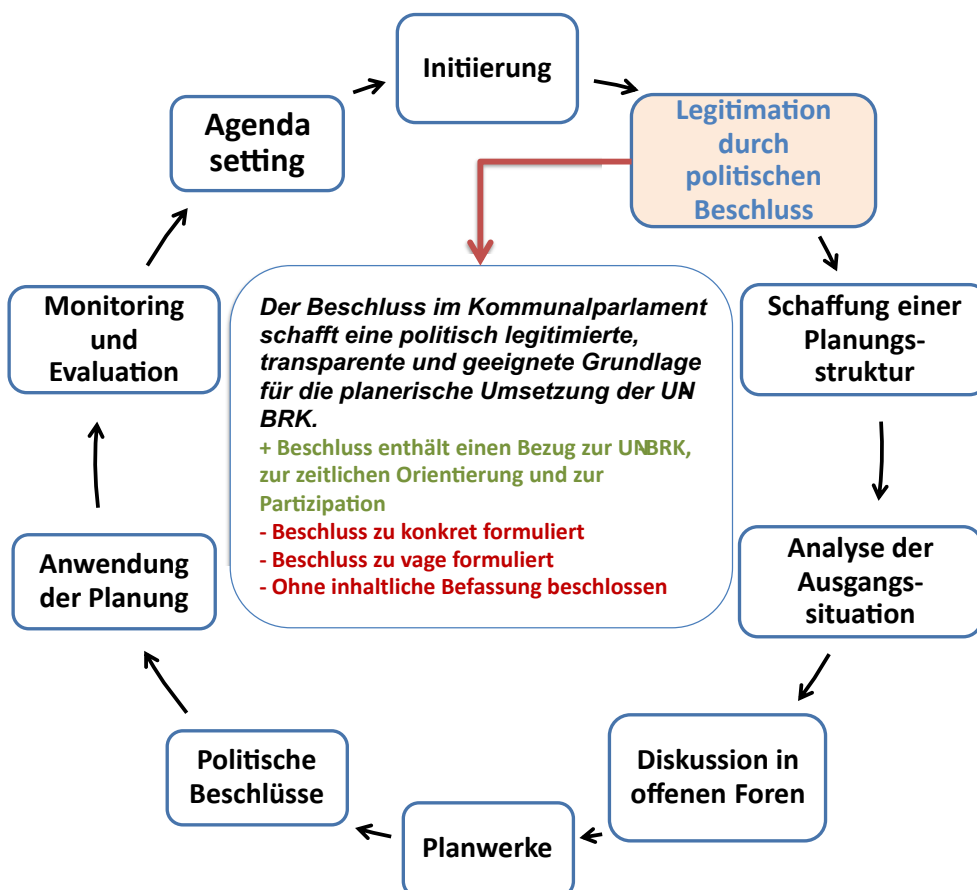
Initiierung

Legitimation durch politischen Beschluss

Schaffung einer Planungsstruktur

Analyse der Ausgangssituation

Diskussion in offenen Foren

Planwerke

Politische Beschlüsse

Anwendung der Planung

Monitoring und Evaluation

Agenda setting

Der Beschluss im Kommunalparlament schafft eine politisch legitimierte, transparente und geeignete Grundlage für die planerische Umsetzung der UN BRK.
+ Beschluss enthält einen Bezug zur UNBRK, zur zeitlichen Orientierung und zur Partizipation
- Beschluss zu konkret formuliert
- Beschluss zu vage formuliert
- Ohne inhaltliche Befassung beschlossen